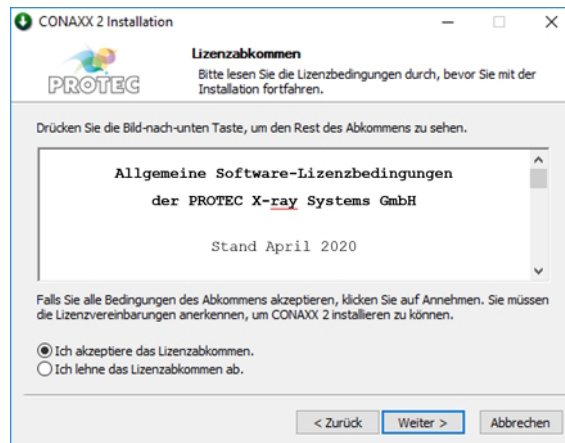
CONAXX 2 Installation

PROTEC

Lizenzabkommen

Bitte lesen Sie die Lizenzbedingungen durch, bevor Sie mit der Installation fortfahren.

Drücken Sie die Bild-nach-unten Taste, um den Rest des Abkommens zu sehen.

Allgemeine Software-Lizenzbedingungen

der PROTEC X-ray Systems GmbH

Stand April 2020

Falls Sie alle Bedingungen des Abkommens akzeptieren, klicken Sie auf Annehmen. Sie müssen die Lizenzvereinbarungen anerkennen, um CONAXX 2 installieren zu können.

Ich akzeptiere das Lizenzabkommen.

Ich lehne das Lizenzabkommen ab.

< Zurück

Weiter >

Abbrechen